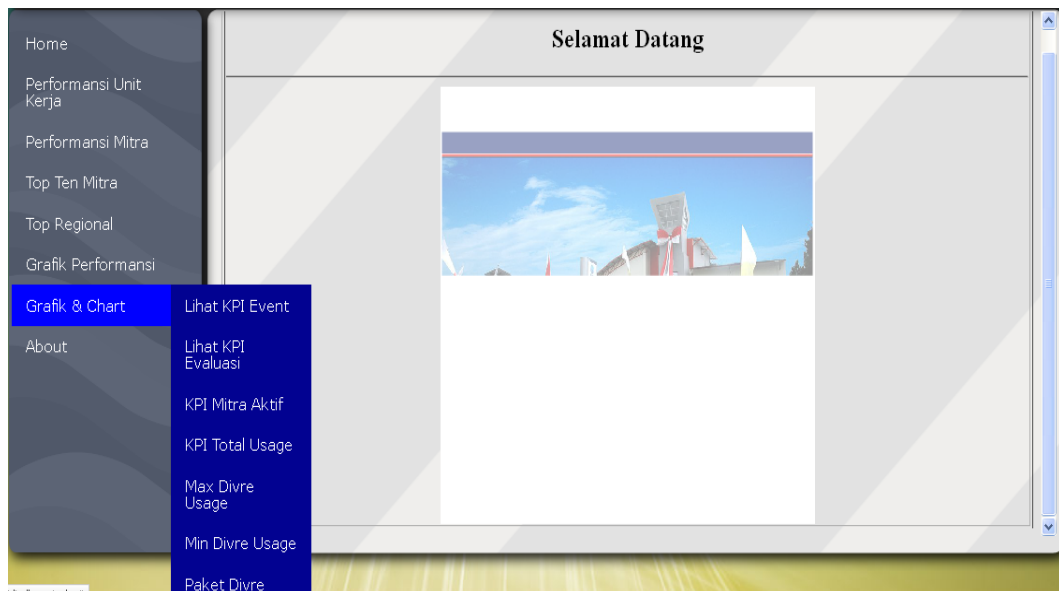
Home

Performansi Unit Kerja

Performansi Mitra

Top Ten Mitra

Top Regional

Grafik Performansi

Grafik & Chart

About

Lihat KPI Event

Lihat KPI Evaluasi

KPI Mitra Aktif

KPI Total Usage

Max Divre Usage

Min Divre Usage

Paket Divre

Selamat Datang